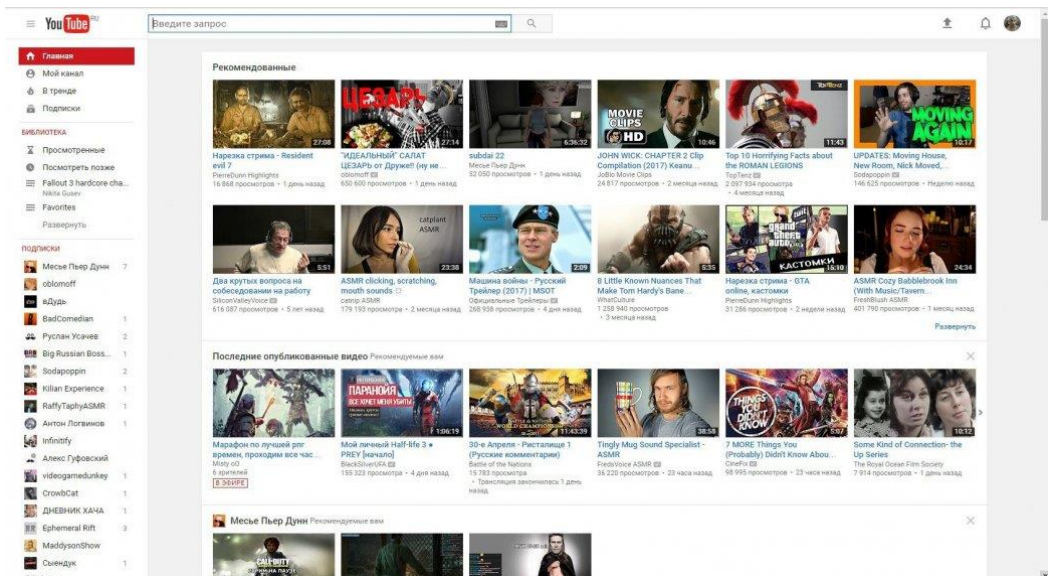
YouTube RU

Введите запрос

Главная
Мой канал
В тренде
Подписки

БИБЛИОТЕКА
Просмотренные
Посмотреть позже
Fallout 3 hardcore cha...
Nikita Gusev
Favorites
Развернуть

ПОДПИСКИ
Месье Пьер Дунн 7
oblomoff
вДудь
BadComedian 1
Руслан Усачев 2
Big Russian Boss... 1
Sodapoppin 2
Kilian Experience 1
RaffyTaphyASMR 1
Антон Логвинов 1
Infinitify
Алекс Гуфовский
videogamedunkey 1
CrowbCat 1
ДНЕВНИК ХАЧА 1
Ephemeral Rift 3
MaddysonShow
Сыендук 1

Рекомендованные

Нарезка стрима - Resident evil 7
PierreDunn Highlights
16 668 просмотров • 1 день назад

"ИДЕАЛЬНЫЙ" САЛАТ ЦЕЗАРЬ от Дружэ!! (ну не ...
oblomoff
650 600 просмотров • 1 день назад

subdai 22
Месье Пьер Дунн
52 050 просмотров • 1 день назад

JOHN WICK: CHAPTER 2 Clip Compilation (2017) Keanu ...
JoBlo Movie Clips
24 817 просмотров • 2 месяца назад

Top 10 Horrifying Facts about the ROMAN LEGIONS
TopTenz
2 097 934 просмотра • 4 месяца назад

UPDATES: Moving House, New Room, Nick Moved, ...
Sodapoppin
146 625 просмотров • Неделю назад

Два крутых вопроса на собеседовании на работу
SiliconValleyVoice
616 087 просмотров • 5 лет назад

ASMR clicking, scratching, mouth sounds
catplant ASMR
179 193 просмотра • 2 месяца назад

Машина войны - Русский Трейлер (2017) | MSOT
Официальные Трейлеры
268 938 просмотров • 4 дня назад

8 Little Known Nuances That Make Tom Hardy's Bane ...
WhatCulture
1 258 940 просмотров • 3 месяца назад

Нарезка стрима - GTA online, кастомки
PierreDunn Highlights
31 286 просмотров • 2 недели назад

ASMR Cozy Babblebrook Inn (With Music/Tavern...
FreshBlush ASMR
401 790 просмотров • 7 месяцев назад

Развернуть

Последние опубликованные видео Рекомендуемые вам

Марафон по лучшей rpg времен, проходим все час ...
Misty oO
6 зрителей
В ЭФИРЕ

Мой личный Half-life 3 ♦ PREY [начало]
BlackSilverUFA
155 323 просмотра • 4 дня назад

30-е Апреля - Ристалище 1 (Русские комментарии)
Battle of the Nations
15 783 просмотра
• Трансляция закончилась 1 день назад

Tingly Mug Sound Specialist - ASMR
FredsVoice ASMR
36 220 просмотров • 23 часа назад

7 MORE Things You (Probably) Didn't Know Abou...
CineFix
98 995 просмотров • 23 часа назад

Some Kind of Connection- the Up Series
The Royal Ocean Film Society
7 914 просмотров • 1 день назад

Месье Пьер Дунн Рекомендуемые вам